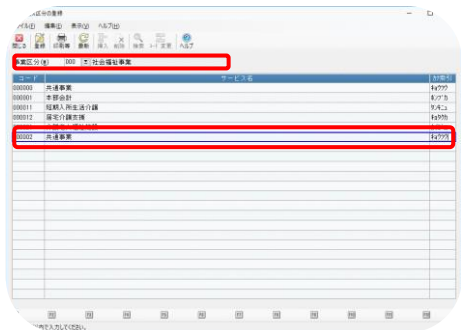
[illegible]区分の登録

ファイル(F) 編集(E) 表示(V) ヘルプ(H)

閉じる 登録 印刷等 最新 挿入 削除 検索 コード変更 ヘルプ

事業区分(B) 000 社会福祉事業

| コード | サービス名 | カナ索引 |
|---|---|---|
| 000000 | 共通事業 | キョウツウ |
| 000001 | 本部会計 | ホンブカ |
| 000011 | 短期入所生活介護 | タンキニュ |
| 000012 | 居宅介護支援 | キョタク |
| 00002 | 共通事業 | キョウツウ |

F1 F2 F3 F4 F5 F6 F7 F8 F9 F10 F11 F12

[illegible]を入力してください。